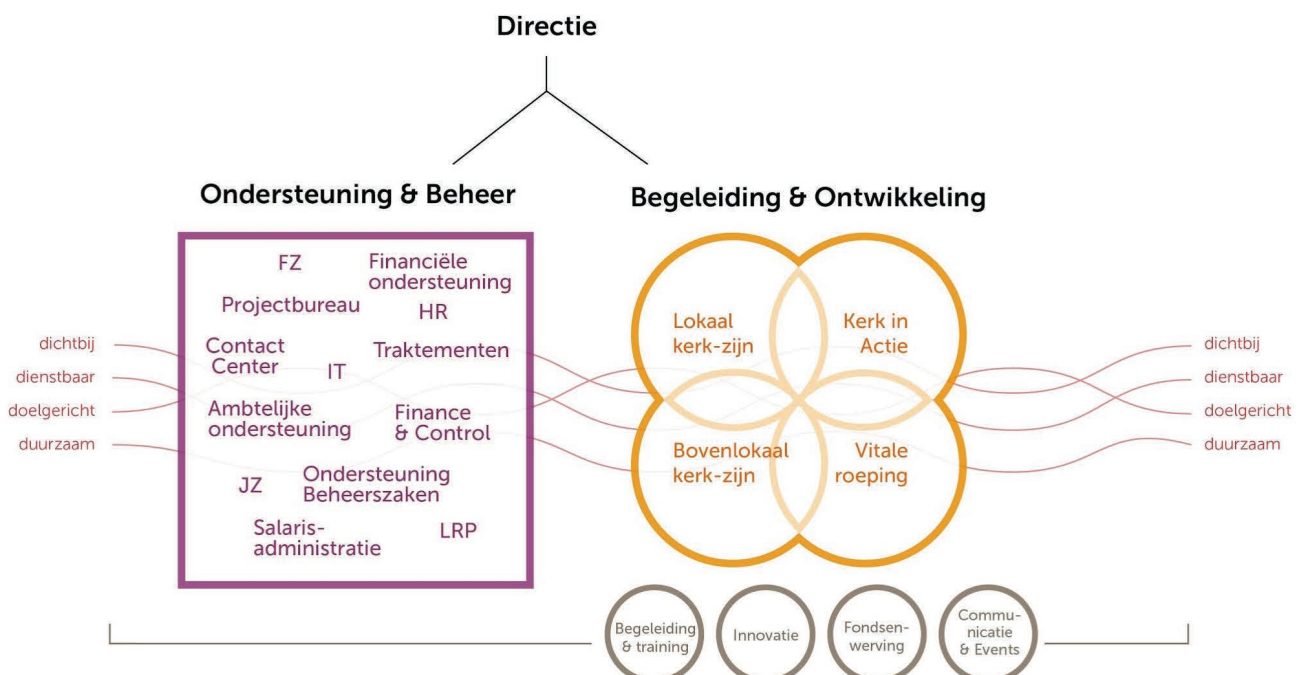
Directie

Ondersteuning & Beheer

Begeleiding & Ontwikkeling

dichtbij
dienstbaar
doelgericht
duurzaam

FZ
Financiële ondersteuning
Projectbureau
HR
Contact Center
IT
Traktementen
Ambtelijke ondersteuning
Finance & Control
JZ
Ondersteuning Beheerszaken
Salaris-administratie
LRP

Lokaal kerk-zijn
Kerk in Actie
Bovenlokaal kerk-zijn
Vitale roeping

dichtbij
dienstbaar
doelgericht
duurzaam

Begeleiding & training
Innovatie
Fondsen-werving
Communicatie & Events